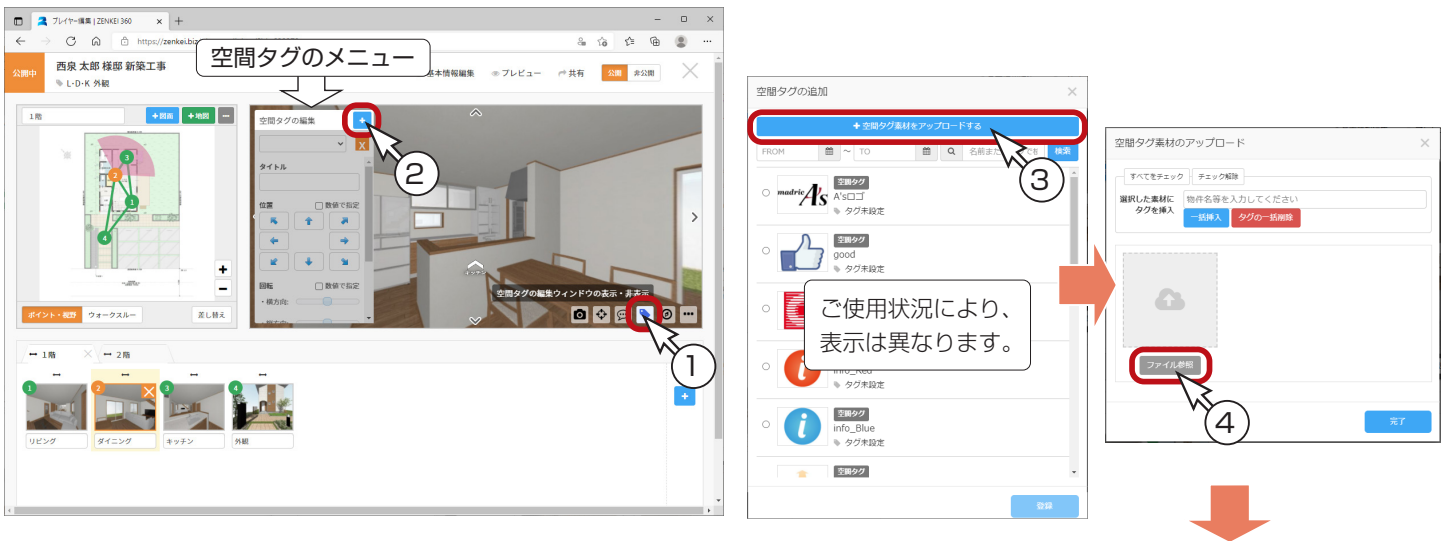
プレイヤー編集 | ZENKEI 360
https://zenkei.biz

公開中
西泉 太郎 様邸 新築工事
L・D・K 外観

空間タグのメニュー

基本情報編集 プレビュー 共有 公開 非公開

1階
+図面 +地図

空間タグの編集
+
タイトル
位置 数値で指定
回転 数値で指定
・横方向
・縦方向

②

空間タグの編集ウィンドウの表示・非表示

①

ポイント・視野 ウォークスルー 差し替え

1階 2階

リビング
ダイニング
キッチン
外観

空間タグの追加
+ 空間タグ素材をアップロードする
FROM ~ TO 名前または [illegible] 検索

③

空間タグ
A'sロゴ
タグ未設定

空間タグ
good
タグ未設定

ご使用状況により、表示は異なります。

info_Red
タグ未設定

空間タグ
info_Blue
タグ未設定

空間タグ

登録

空間タグ素材のアップロード
すべてをチェック チェック解除
選択した素材にタグを挿入
物件名等を入力してください
一括挿入 タグの一括削除

ファイル参照

④

完了